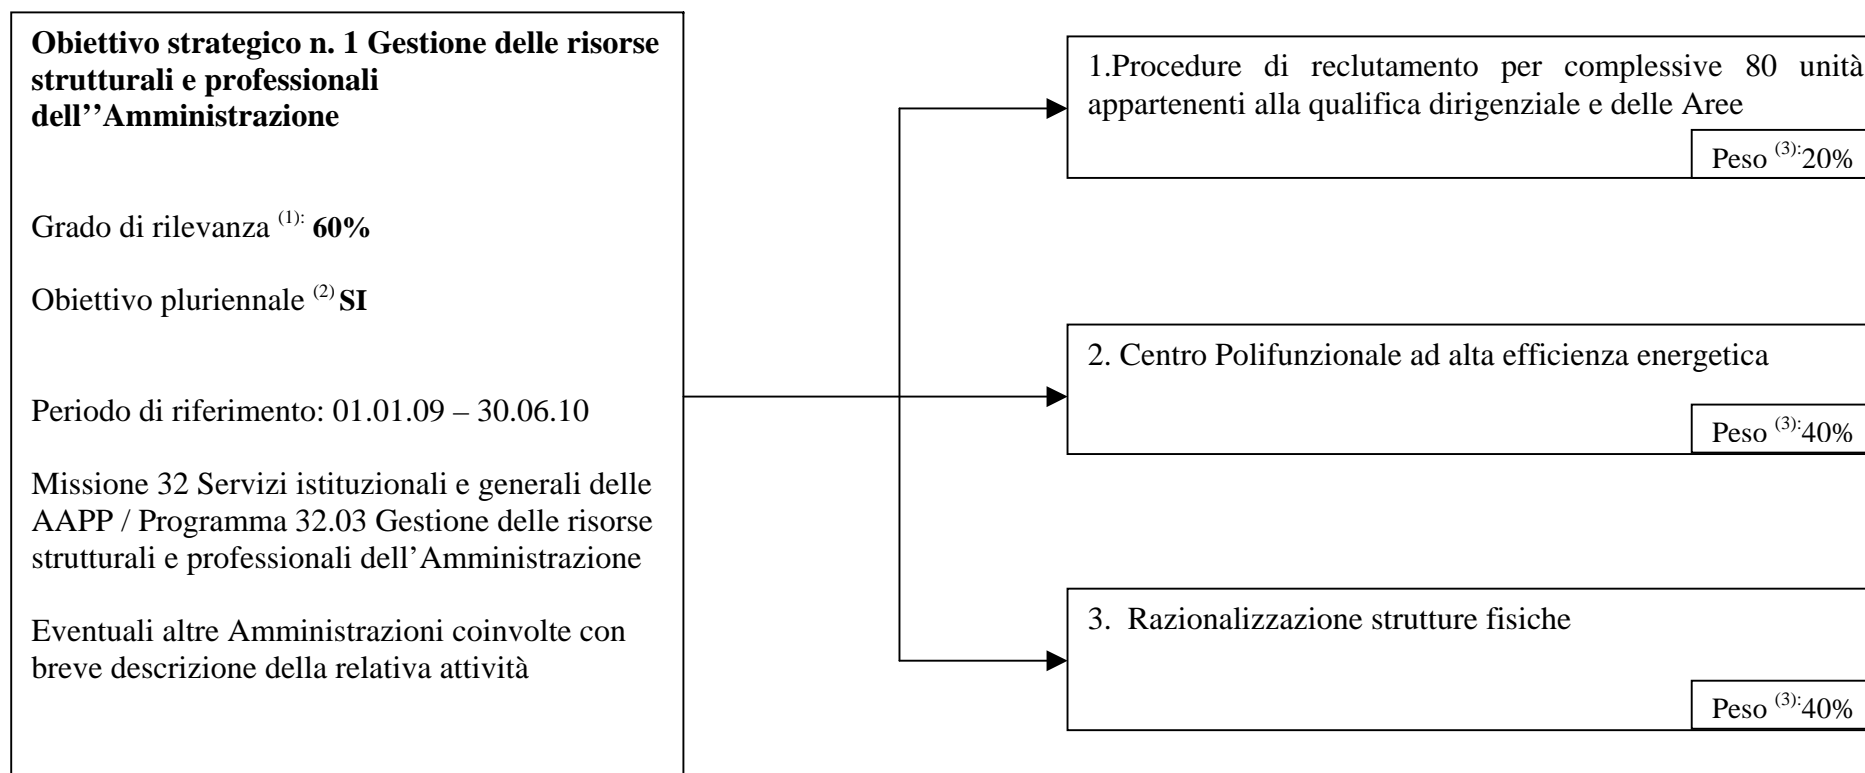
**Obiettivo strategico n. 1 Gestione delle risorse strutturali e professionali dell''Amministrazione**

Grado di rilevanza $^{(1):}$ **60%**

Obiettivo pluriennale $^{(2)}$ **SI**

Periodo di riferimento: 01.01.09 – 30.06.10

Missione 32 Servizi istituzionali e generali delle AAPP / Programma 32.03 Gestione delle risorse strutturali e professionali dell'Amministrazione

Eventuali altre Amministrazioni coinvolte con breve descrizione della relativa attività

1.Procedure di reclutamento per complessive 80 unità appartenenti alla qualifica dirigenziale e delle Aree

Peso $^{(3):}$20%

2. Centro Polifunzionale ad alta efficienza energetica

Peso $^{(3):}$40%

3. Razionalizzazione strutture fisiche

Peso $^{(3):}$40%